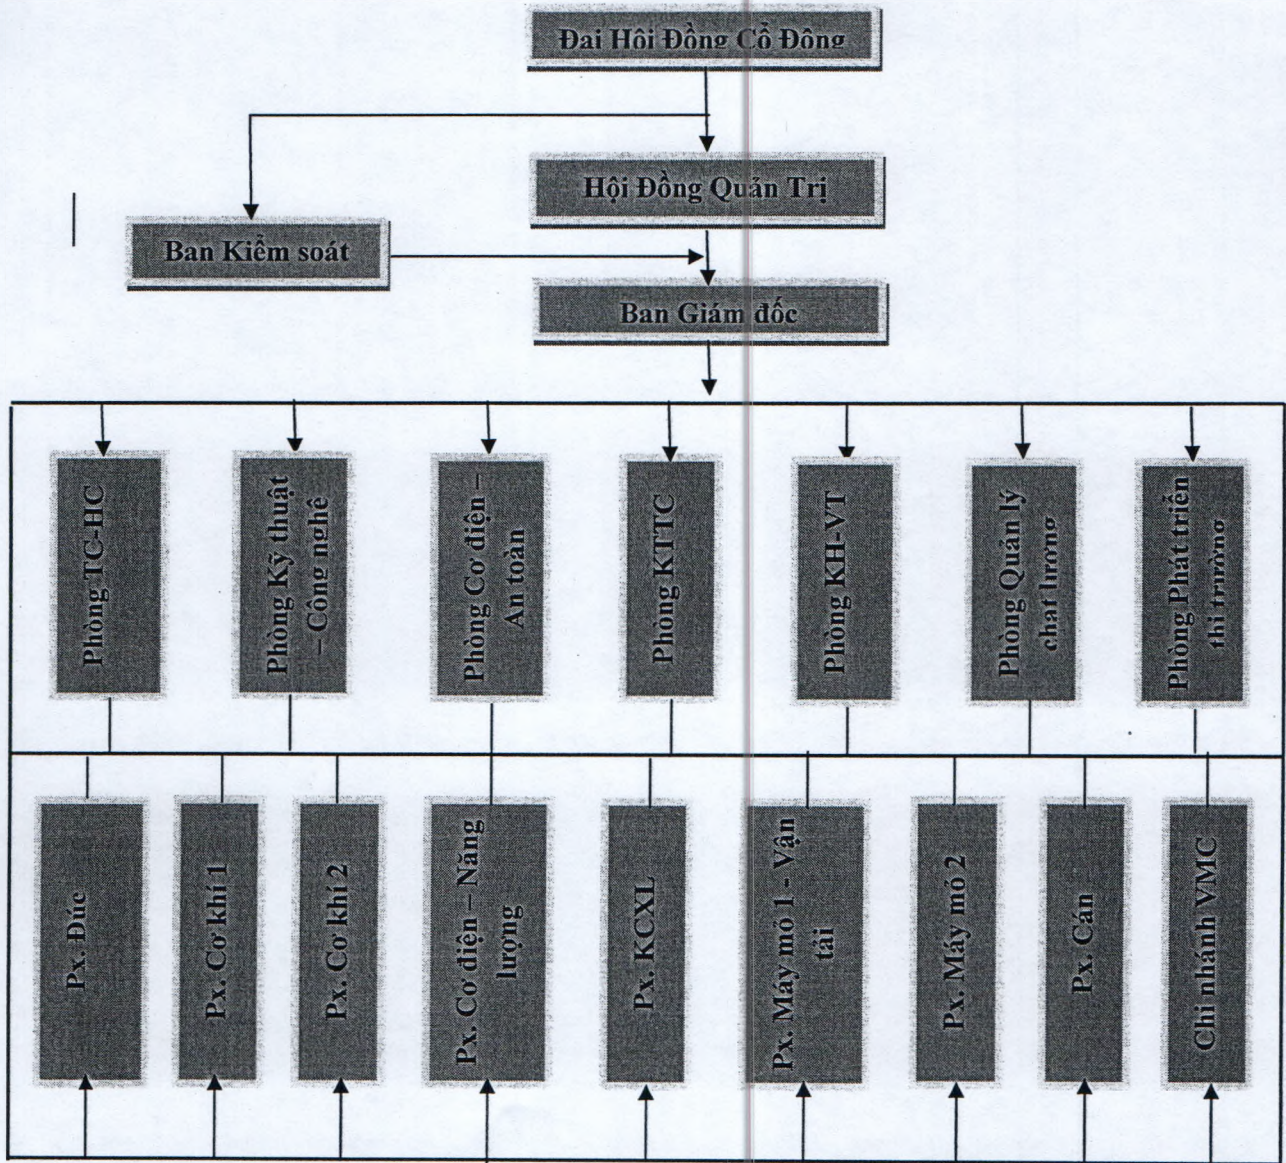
Đai Hôi Đồng Cổ Đông

Hội Đồng Quản Trị

Ban Kiểm soát

Ban Giám đốc

Phòng TC-HC

Phòng Kỹ thuật – Công nghệ

Phòng Cơ điện – An toàn

Phòng KTTC

Phòng KH-VT

Phòng Quản lý chất lượng

Phòng Phát triển thị trường

Px. Đúc

Px. Cơ khí 1

Px. Cơ khí 2

Px. Cơ điện – Năng lượng

Px. KCXL

Px. Máy mỏ 1 - Vận tải

Px. Máy mỏ 2

Px. Cán

Chi nhánh VMC